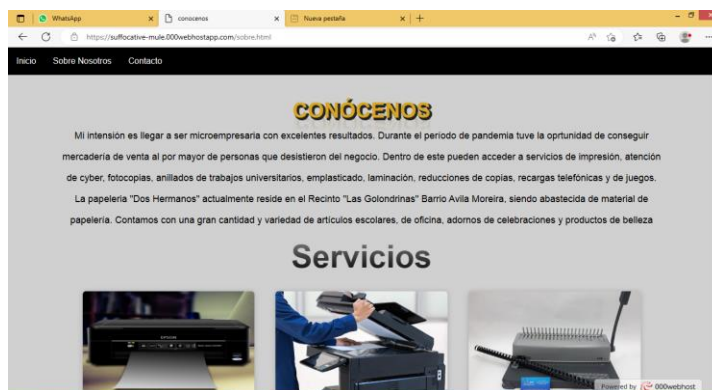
WhatsApp
conocenos
Nueva pestaña
https://suffocative-mule.000webhostapp.com/sobre.html

Inicio Sobre Nosotros Contacto

CONÓCENOS

Mi intensión es llegar a ser microempresaria con excelentes resultados. Durante el periodo de pandemia tuve la oprtunidad de conseguir mercadería de venta al por mayor de personas que desistieron del negocio. Dentro de este pueden acceder a servicios de impresión, atención de cyber, fotocopias, anillados de trabajos universitarios, emplasticado, laminación, reducciones de copias, recargas telefónicas y de juegos. La papelería "Dos Hermanos" actualmente reside en el Recinto "Las Golondrinas" Barrio Avila Moreira, siendo abastecida de material de papelería. Contamos con una gran cantidad y variedad de artículos escolares, de oficina, adornos de celebraciones y productos de belleza

Servicios

Powered by 000webhost